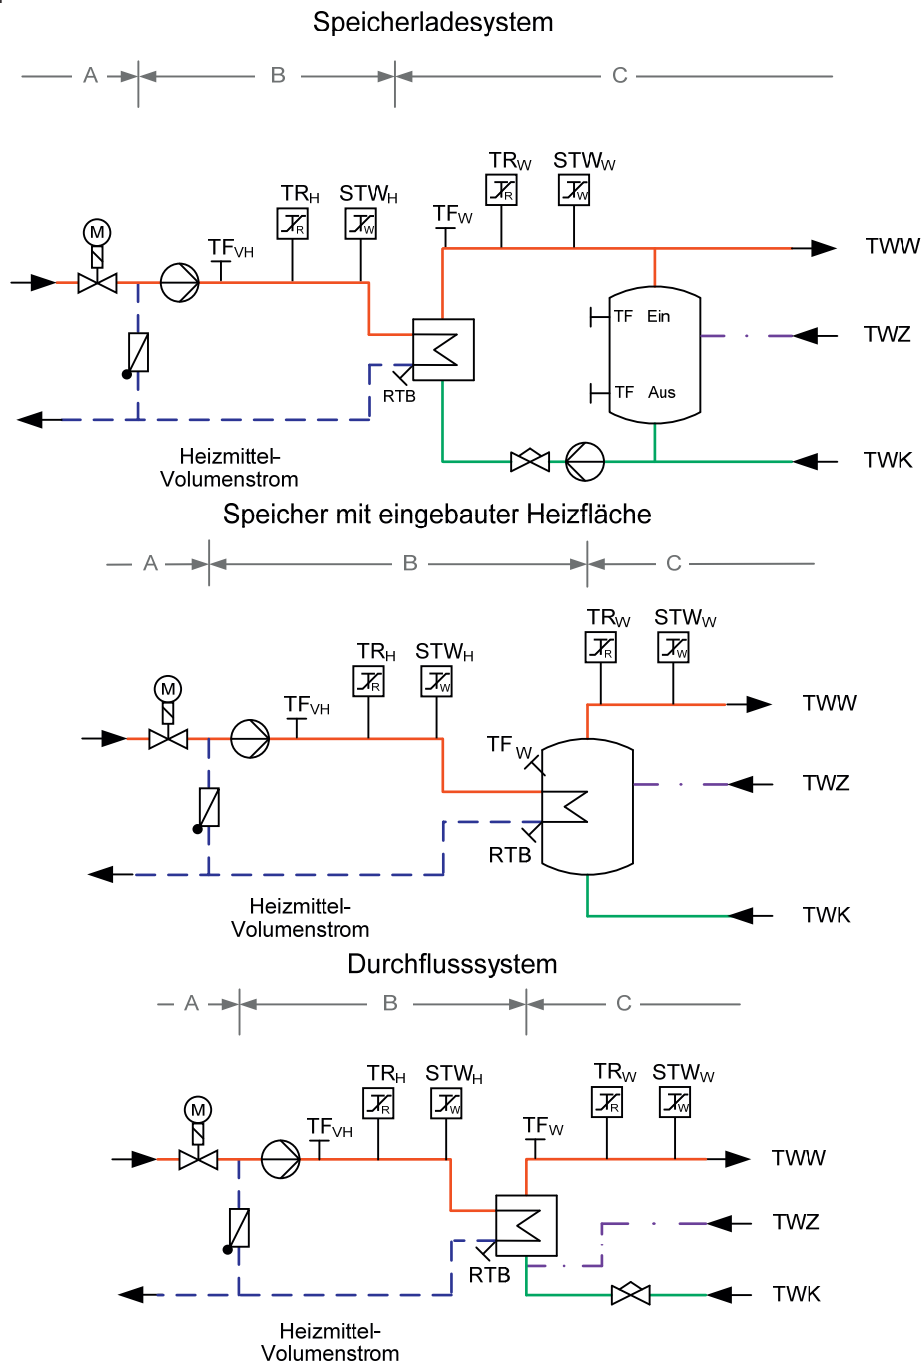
Speicherladesystem

A B C

M

$TF_{VH}$

$TR_H$

$STW_H$

$TF_W$

$TR_W$

$STW_W$

TWW

TF Ein

TF Aus

TWZ

RTB

TWK

Heizmittel-Volumenstrom

Speicher mit eingebauter Heizfläche

A B C

M

$TF_{VH}$

$TR_H$

$STW_H$

$TR_W$

$STW_W$

TWW

$TF_W$

TWZ

RTB

TWK

Heizmittel-Volumenstrom

Durchflusssystem

A B C

M

$TF_{VH}$

$TR_H$

$STW_H$

$TF_W$

$TR_W$

$STW_W$

TWW

TWZ

RTB

TWK

Heizmittel-Volumenstrom